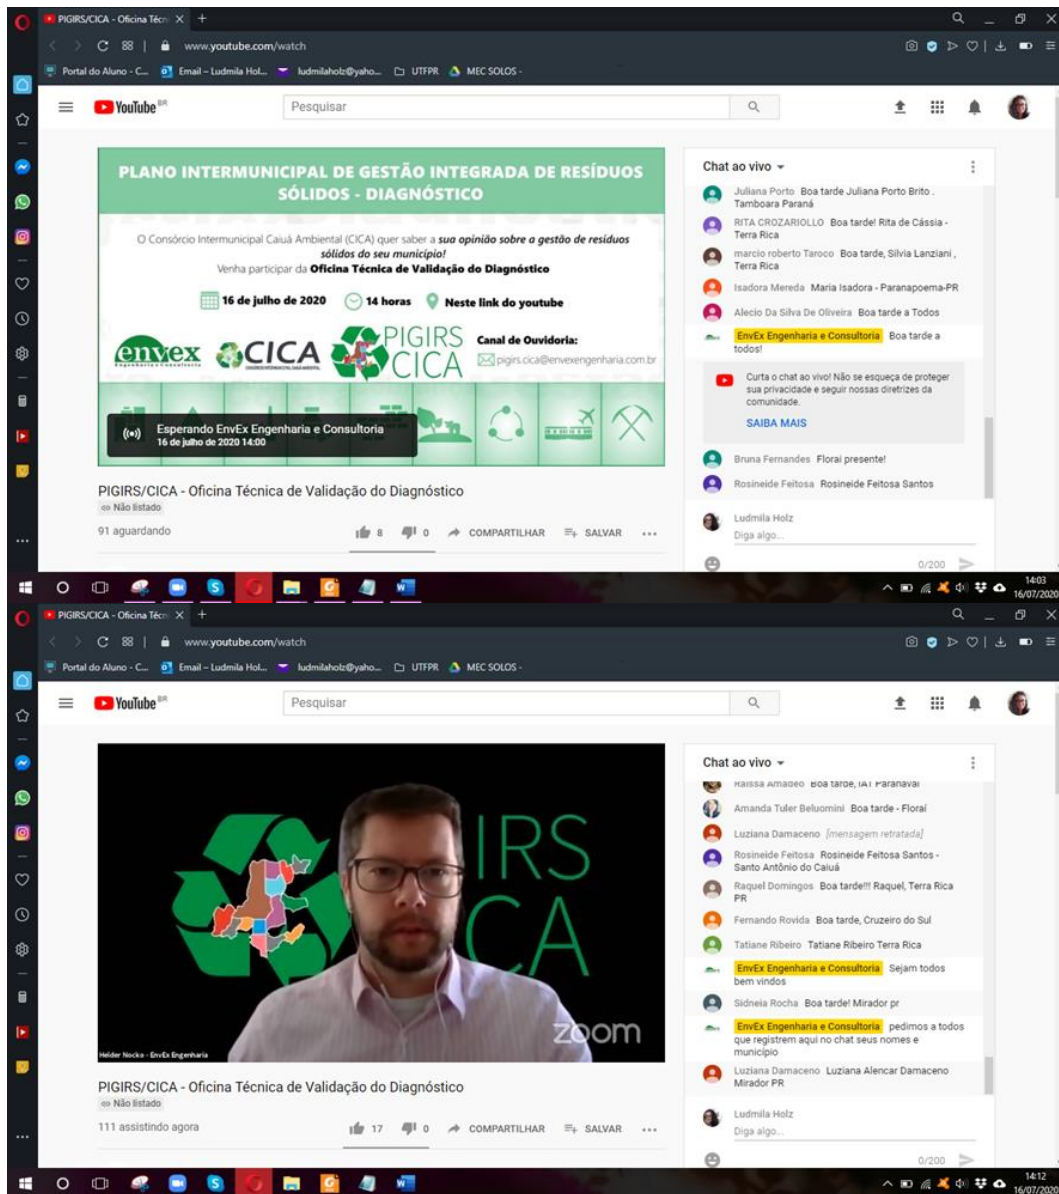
PIGIRS/CICA - Oficina Técn ×

www.youtube.com/watch

Portal do Aluno - C... Email – Ludmila Hol... ludmilaholz@yaho... UTFPR MEC SOLOS -

YouTube BR

Pesquisar

PLANO INTERMUNICIPAL DE GESTÃO INTEGRADA DE RESÍDUOS SÓLIDOS - DIAGNÓSTICO

O Consórcio Intermunicipal Caiuá Ambiental (CICA) quer saber a sua opinião sobre a gestão de resíduos sólidos do seu município!
Venha participar da Oficina Técnica de Validação do Diagnóstico

16 de julho de 2020 14 horas Neste link do youtube

envex CICA PIGIRS CICA Canal de Ouvidoria: pigirs.cica@envexengenharia.com.br

Esperando EnvEx Engenharia e Consultoria
16 de julho de 2020 14:00

PIGIRS/CICA - Oficina Técnica de Validação do Diagnóstico
Não listado
91 aguardando
8 0 COMPARTILHAR SALVAR ...

Chat ao vivo
Juliana Porto Boa tarde Juliana Porto Brito . Tamboara Paraná
RITA CROZARIOLLO Boa tarde! Rita de Cássia - Terra Rica
marcio roberto Taroco Boa tarde, Silvia Lanziani , Terra Rica
Isadora Mereda Maria Isadora - Paranapoema-PR
Alecio Da Silva De Oliveira Boa tarde a Todos
EnvEx Engenharia e Consultoria Boa tarde a todos!
Curta o chat ao vivo! Não se esqueça de proteger sua privacidade e seguir nossas diretrizes da comunidade.
SAIBA MAIS
Bruna Fernandes Floraí presente!
Rosineide Feitosa Rosineide Feitosa Santos
Ludmila Holz
Diga algo...
0/200

14:03
16/07/2020

PIGIRS/CICA - Oficina Técn ×

www.youtube.com/watch

Portal do Aluno - C... Email – Ludmila Hol... ludmilaholz@yaho... UTFPR MEC SOLOS -

YouTube BR

Pesquisar

IRS
CA
zoom
Helder Nocko - EnvEx Engenharia

PIGIRS/CICA - Oficina Técnica de Validação do Diagnóstico
Não listado
111 assistindo agora
17 0 COMPARTILHAR SALVAR ...

Chat ao vivo
Raissa Amadeo Boa tarde, IAT Paranavaí
Amanda Tuler Beluomini Boa tarde - Floraí
Luziana Damaceno [mensagem retratada]
Rosineide Feitosa Rosineide Feitosa Santos - Santo Antônio do Caiuá
Raquel Domingos Boa tarde!!! Raquel, Terra Rica PR
Fernando Rovida Boa tarde, Cruzeiro do Sul
Tatiane Ribeiro Tatiane Ribeiro Terra Rica
EnvEx Engenharia e Consultoria Sejam todos bem vindos
Sidneia Rocha Boa tarde! Mirador pr
EnvEx Engenharia e Consultoria pedimos a todos que registrem aqui no chat seus nomes e município
Luziana Damaceno Luziana Alencar Damaceno Mirador PR
Ludmila Holz
Diga algo...
0/200

14:12
16/07/2020